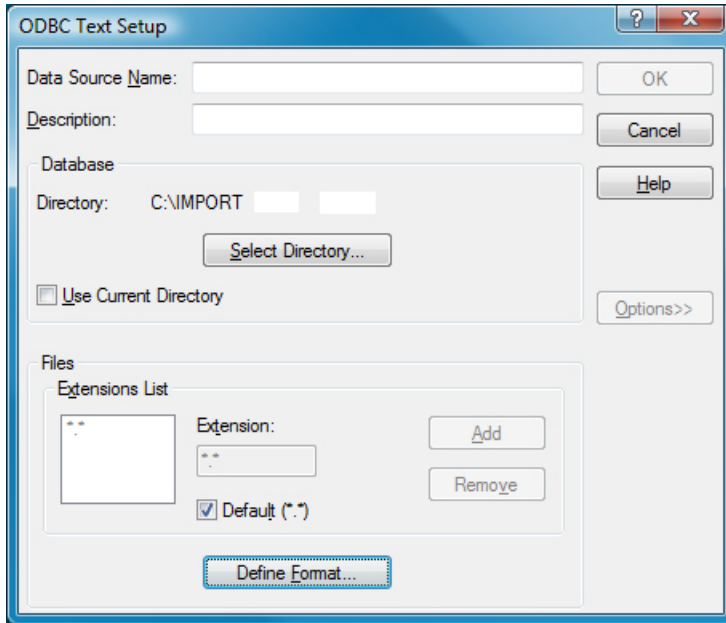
ODBC Text Setup

?

X

Data Source Name:

OK

Description:

Cancel

Database

Help

Directory: C:\IMPORT

Select Directory...

Use Current Directory

Options>>

Files

Extensions List

*.*

Extension:

*.*

Add

Remove

Default (*.*)

Define Format...